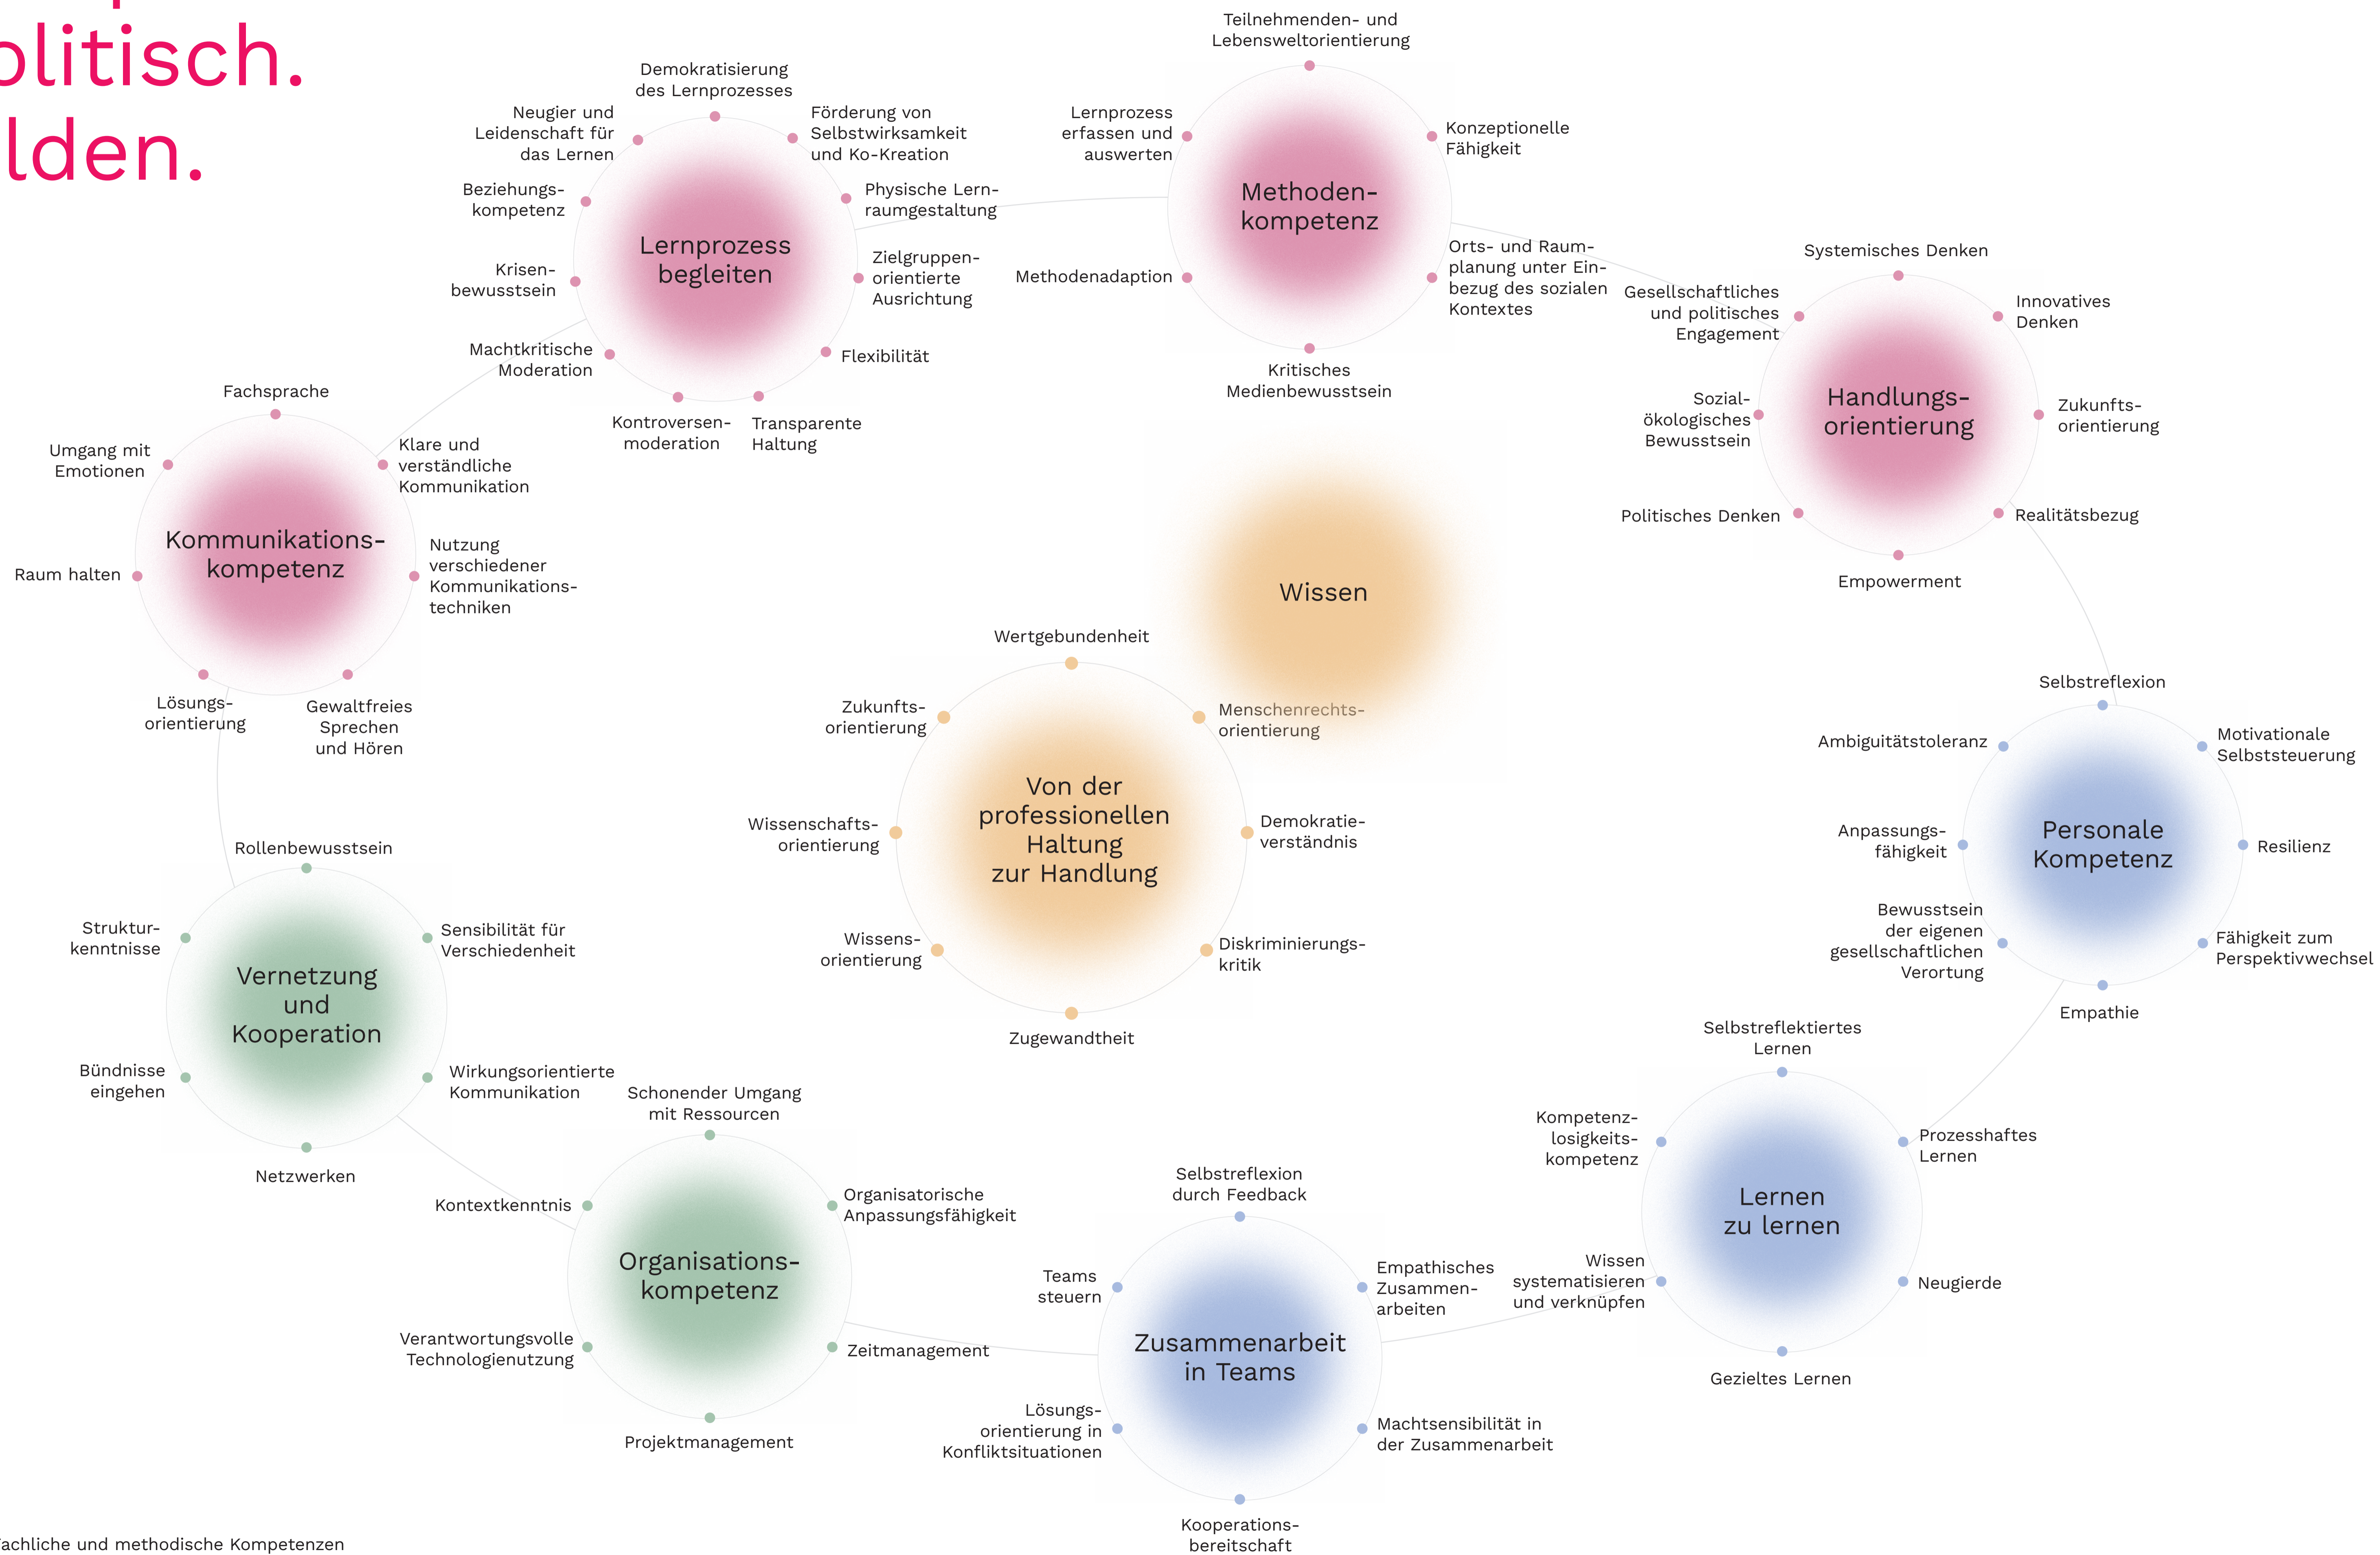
olitisch.
lden.

Lernprozess begleiten

Demokratisierung des Lernprozesses

Förderung von Selbstwirksamkeit und Ko-Kreation

Physische Lernraumgestaltung

Zielgruppenorientierte Ausrichtung

Flexibilität

Transparente Haltung

Kontroversenmoderation

Machtkritische Moderation

Krisenbewusstsein

Beziehungskompetenz

Neugier und Leidenschaft für das Lernen

Methodenkompetenz

Teilnehmenden- und Lebensweltorientierung

Konzeptionelle Fähigkeit

Orts- und Raumplanung unter Einbezug des sozialen Kontextes

Kritisches Medienbewusstsein

Methodenadaption

Lernprozess erfassen und auswerten

Handlungsorientierung

Systemisches Denken

Innovatives Denken

Zukunftsorientierung

Realitätsbezug

Empowerment

Politisches Denken

Sozialökologisches Bewusstsein

Gesellschaftliches und politisches Engagement

Kommunikationskompetenz

Fachsprache

Klare und verständliche Kommunikation

Nutzung verschiedener Kommunikationstechniken

Gewaltfreies Sprechen und Hören

Lösungsorientierung

Raum halten

Umgang mit Emotionen

Wissen

Von der professionellen Haltung zur Handlung

Wertgebundenheit

Menschenrechtsorientierung

Demokratieverständnis

Diskriminierungskritik

Zugewandtheit

Wissensorientierung

Wissenschaftsorientierung

Zukunftsorientierung

Personale Kompetenz

Selbstreflexion

Motivationale Selbststeuerung

Resilienz

Fähigkeit zum Perspektivwechsel

Empathie

Bewusstsein der eigenen gesellschaftlichen Verortung

Anpassungsfähigkeit

Ambiguitätstoleranz

Vernetzung und Kooperation

Rollenbewusstsein

Sensibilität für Verschiedenheit

Wirkungsorientierte Kommunikation

Netzwerken

Bündnisse eingehen

Strukturkenntnisse

Organisationskompetenz

Schonender Umgang mit Ressourcen

Organisatorische Anpassungsfähigkeit

Zeitmanagement

Projektmanagement

Verantwortungsvolle Technologienutzung

Kontextkenntnis

Zusammenarbeit in Teams

Selbstreflexion durch Feedback

Empathisches Zusammenarbeiten

Machtsensibilität in der Zusammenarbeit

Kooperationsbereitschaft

Lösungsorientierung in Konfliktsituationen

Teams steuern

Lernen zu lernen

Selbstreflektiertes Lernen

Prozesshaftes Lernen

Neugierde

Gezieltes Lernen

Wissen systematisieren und verknüpfen

Kompetenzlosigkeitskompetenz

achliche und methodische Kompetenzen